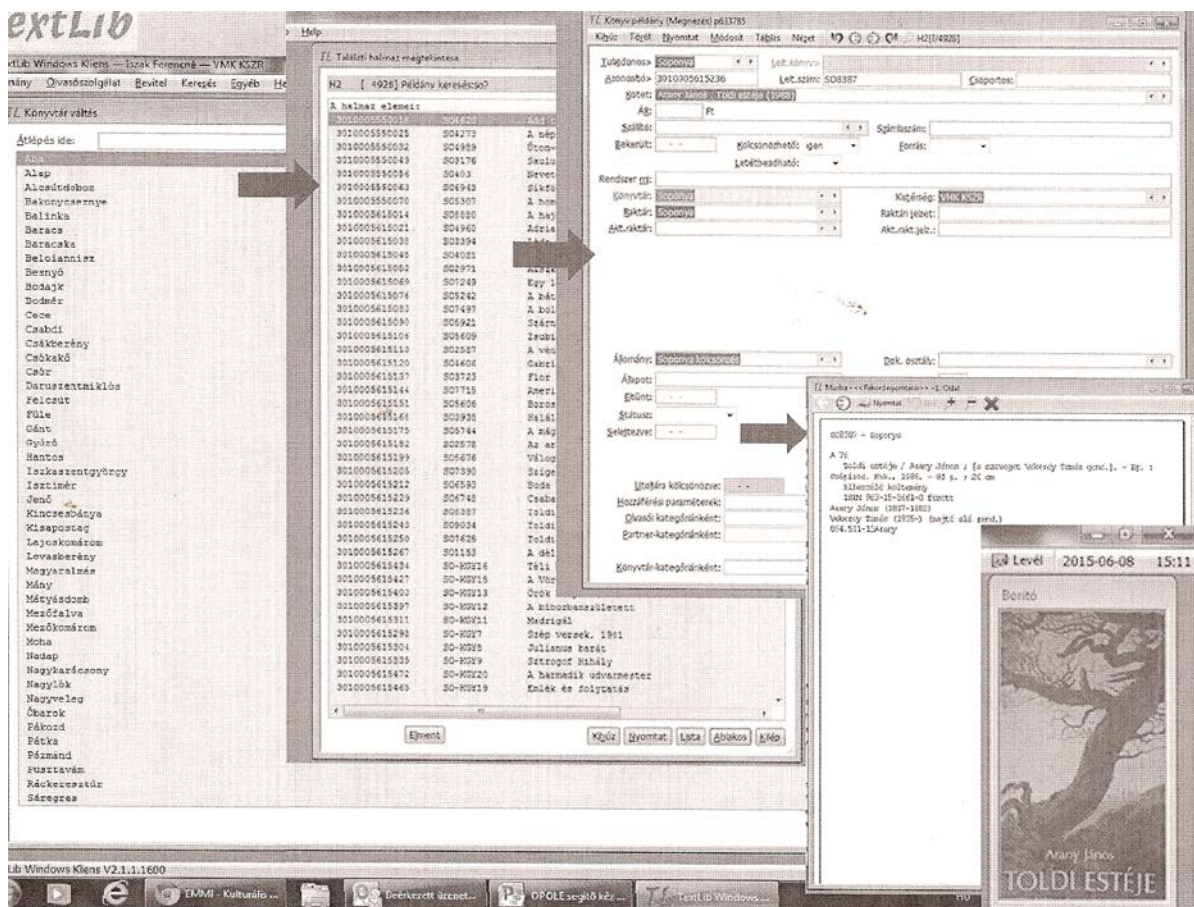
extLib

xtLib Windows Kliens — Iszak Ferencné — VMK KSZR

nány Olvasószolgálat Bevitel Keresés Egyéb He

TL Konyvtár váltás

Átlépés ide:

Aba
Alap
Alcsútdoboz
Bakonycsernye
Balinka
Baracs
Baracska
Beloiannisz
Besnyő
Bodajk
Bodmér
Cece
Csabdi
Csákberény
Csókakő
Csór
Daruszentmiklós
Felcsút
Füle
Gánt
Gyúró
Hantos
Iszkaszentgyörgy
Isztimér
Jenő
Kincsesbánya
Kisapostag
Lajoskomárom
Lovasberény
Magyaralmás
Mány
Mátyásdomb
Mezőfalva
Mezőkomárom
Moha
Nadap
Nagykarácsony
Nagylók
Nagyveleg
Óbarok
Pákozd
Pátka
Pázmánd
Pusztavám
Ráckeresztúr
Sáregres

Lib Windows Kliens V2.1.1.1600

Help

TL Találati halmaz megtekintése

H2 [ 4928] Példány keresés:so?

A halmaz elemei:

| | | |
|---|---|---|
| 3010005550018 | SO4620 | Add |
| 3010005550025 | SO4273 | A nép |
| 3010005550032 | SO4959 | Ötven |
| 3010005550049 | SO9176 | Saulu |
| 3010005550056 | SO403 | Nevet |
| 3010005550063 | SO6943 | Sikfő |
| 3010005550070 | SO5307 | A hom |
| 3010005618014 | SO8680 | A haj |
| 3010005610021 | SO4960 | Adria |
| 3010005615038 | SO3394 | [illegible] |
| 3010005615045 | SO4081 | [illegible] |
| 3010005615052 | SO2971 | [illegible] |
| 3010005615069 | SO7249 | Egy l |
| 3010005615076 | SO5242 | A bát |
| 3010005615083 | SO7497 | A bol |
| 3010005615090 | SO5921 | Szárn |
| 3010005615106 | SO5609 | Isabi |
| 3010005615113 | SO2587 | A vén |
| 3010005615120 | SO4606 | Gabri |
| 3010005615137 | SO3723 | Flor |
| 3010005615144 | SO7715 | Ameri |
| 3010005615151 | SO5606 | Boros |
| 3010005615168 | SO3935 | Halál |
| 3010005615175 | SO5744 | A mág |
| 3010005615182 | SO2578 | Az ar |
| 3010005615199 | SO5676 | Válog |
| 3010005615205 | SO7390 | Szige |
| 3010005615212 | SO6593 | Buda |
| 3010005615229 | SO6743 | Csaba |
| 3010005615236 | SO8387 | Toldi |
| 3010005615243 | SO9034 | Toldi |
| 3010005615250 | SO7425 | Toldi |
| 3010005615267 | SO1153 | A dél |
| 3010005615434 | SO-KSZ16 | Téli |
| 3010005615427 | SO-KSZ15 | A Vör |
| 3010005615403 | SO-KSZ13 | Örök |
| 3010005615397 | SO-KSZ12 | A bíborbanszületett |
| 3010005615311 | SO-KSZ11 | Madrigál |
| 3010005615298 | SO-KSZ7 | Szép versek, 1911 |
| 3010005615304 | SO-KSZ8 | Julianus barát |
| 3010005615335 | SO-KSZ9 | Sztrogof Mihály |
| 3010005615472 | SO-KSZ20 | A harmadik udvarmester |
| 3010005615465 | SO-KSZ19 | Emlék és folytatás |

Elment

Kbvűz Nyomtat Lista Ablakos Kilép

TL Könyv példány (Megnézés) p633785

Kbvűz Törölt Nyomtat Módosít Táblás Nézet H2[1/4928]

Tulajdonos> Soponya
Lelt.könyv>
Azonosító> 3010005615236
Lelt.szám: SO8387
Csoportos:
Kötet: Arany János : Toldi estéje (1988)
Ár: Ft
Szállító:
Számlaszám:
Bekerült:
Kölcsönözhető: igen
Forrás:
Letétbeadható:
Rendszer rj:
Könyvtár: Soponya
Kistérség: VMK KSZR
Raktár: Soponya
Raktári jelzet:
Akt.raktár:
Akt.rakt.jelz.:
Állomány: Soponya kölcsönző
Dok. osztály:
Állapot:
Eltűnt:
Státusz:
Selejtezve:
Utoljára kölcsönözve:
Hozzáférési paraméterek:
Olvasói kategóriánként:
Partner-kategóriánként:
Könyvtár-kategóriánként:

TL Mutat <<Rekordnyomtatás>> -1. Oldal

Nyomtat

SO8387 - Soponya

A 76
Toldi estéje / Arany János ; [a szöveget Vekerdy Tamás gond.]. - 8p. : Gulyásné. Kft., 1988. - 85 p. ; 20 cm
Elbeszélő költemény
ISBN 963-15-0661-0 fűzött
Arany János (1817-1882)
Vekerdy Tamás (1935-) (sajtó alá rend.)
894.511-15Arany

Levél 2015-06-08 15:11

Borító

Arany János
TOLDI ESTÉJE

EMMI - Kulturális ...
Beérkezett üzenet...
OPOLE segítő kéz...
TextLib Windows...